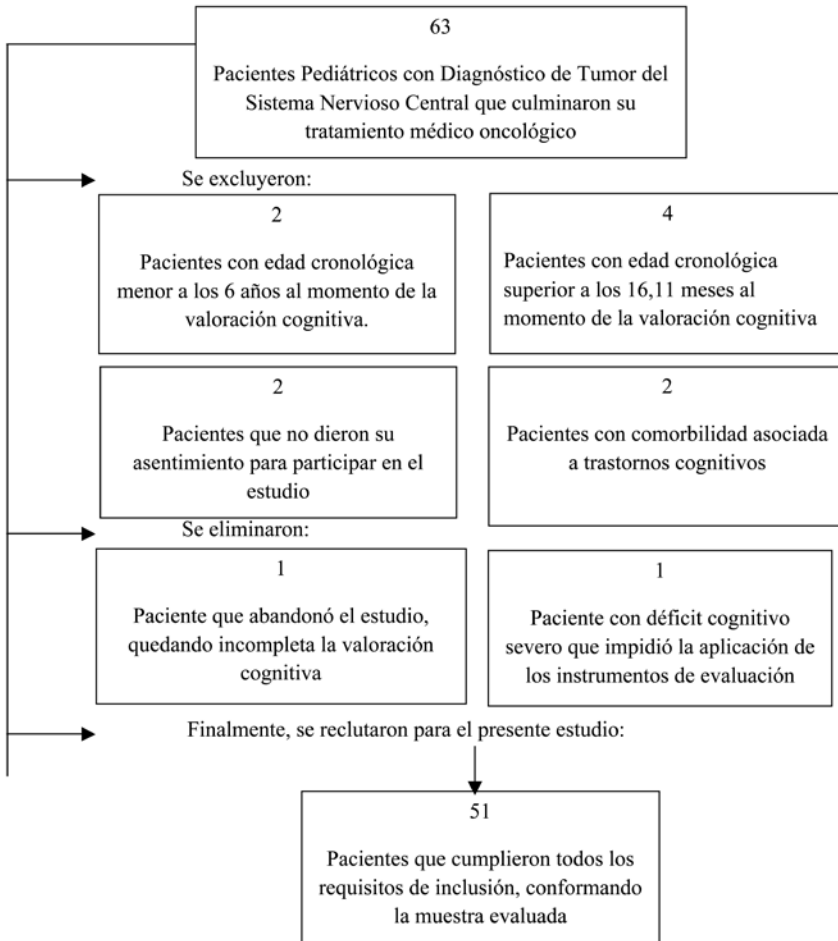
63

Pacientes Pediátricos con Diagnóstico de Tumor del Sistema Nervioso Central que culminaron su tratamiento médico oncológico

Se excluyeron:

2

Pacientes con edad cronológica menor a los 6 años al momento de la valoración cognitiva.

4

Pacientes con edad cronológica superior a los 16,11 meses al momento de la valoración cognitiva

2

Pacientes que no dieron su asentimiento para participar en el estudio

2

Pacientes con comorbilidad asociada a trastornos cognitivos

Se eliminaron:

1

Paciente que abandonó el estudio, quedando incompleta la valoración cognitiva

1

Paciente con déficit cognitivo severo que impidió la aplicación de los instrumentos de evaluación

Finalmente, se reclutaron para el presente estudio:

51

Pacientes que cumplieron todos los requisitos de inclusión, conformando la muestra evaluada